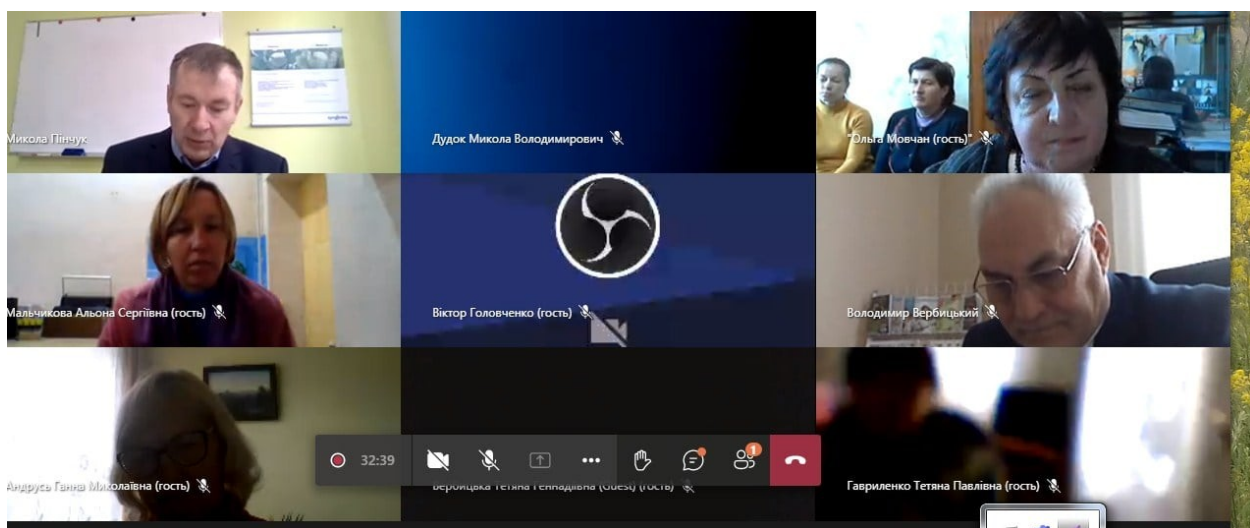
Микола Пінчук

Дудок Микола Володимирович

"Ольга Мовчан (гость)"

Мальчикова Альона Сергіївна (гость)

Віктор Головченко (гость)

Володимир Вербицький

Андрусь Ганна Миколаївна (гость)

32:39

1

Веройцька Тетяна Геннадіївна (Guest) (гость)

Гавриленко Тетяна Павлівна (гость)